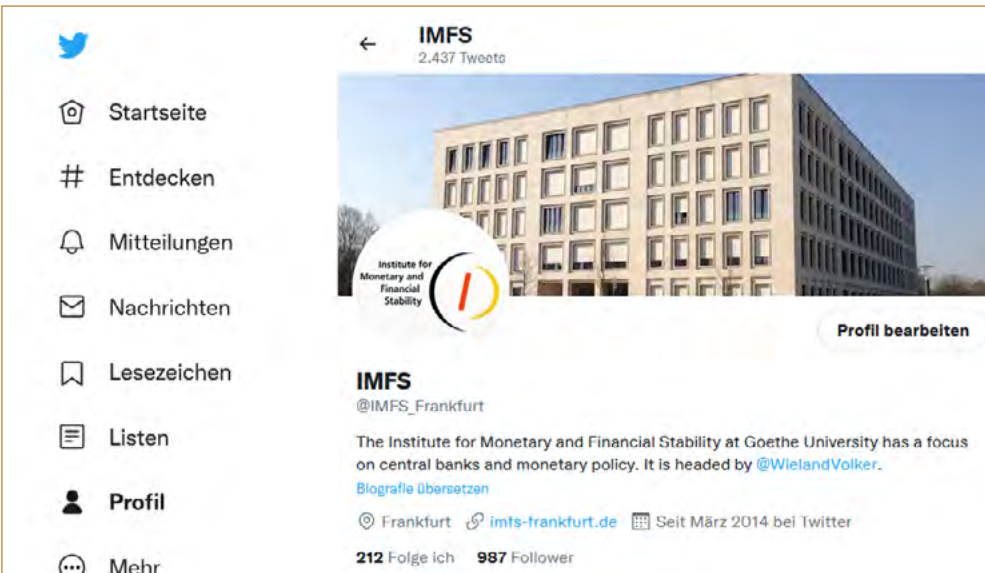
Startseite

Entdecken

Mitteilungen

Nachrichten

Lesezeichen

Listen

Profil

Mehr

IMFS
2.437 Tweets

Institute for Monetary and Financial Stability

Profil bearbeiten

IMFS
@IMFS_Frankfurt

The Institute for Monetary and Financial Stability at Goethe University has a focus on central banks and monetary policy. It is headed by @WielandVolker.

Biografie übersetzen

Frankfurt imfs-frankfurt.de Seit März 2014 bei Twitter

212 Folge ich 987 Follower